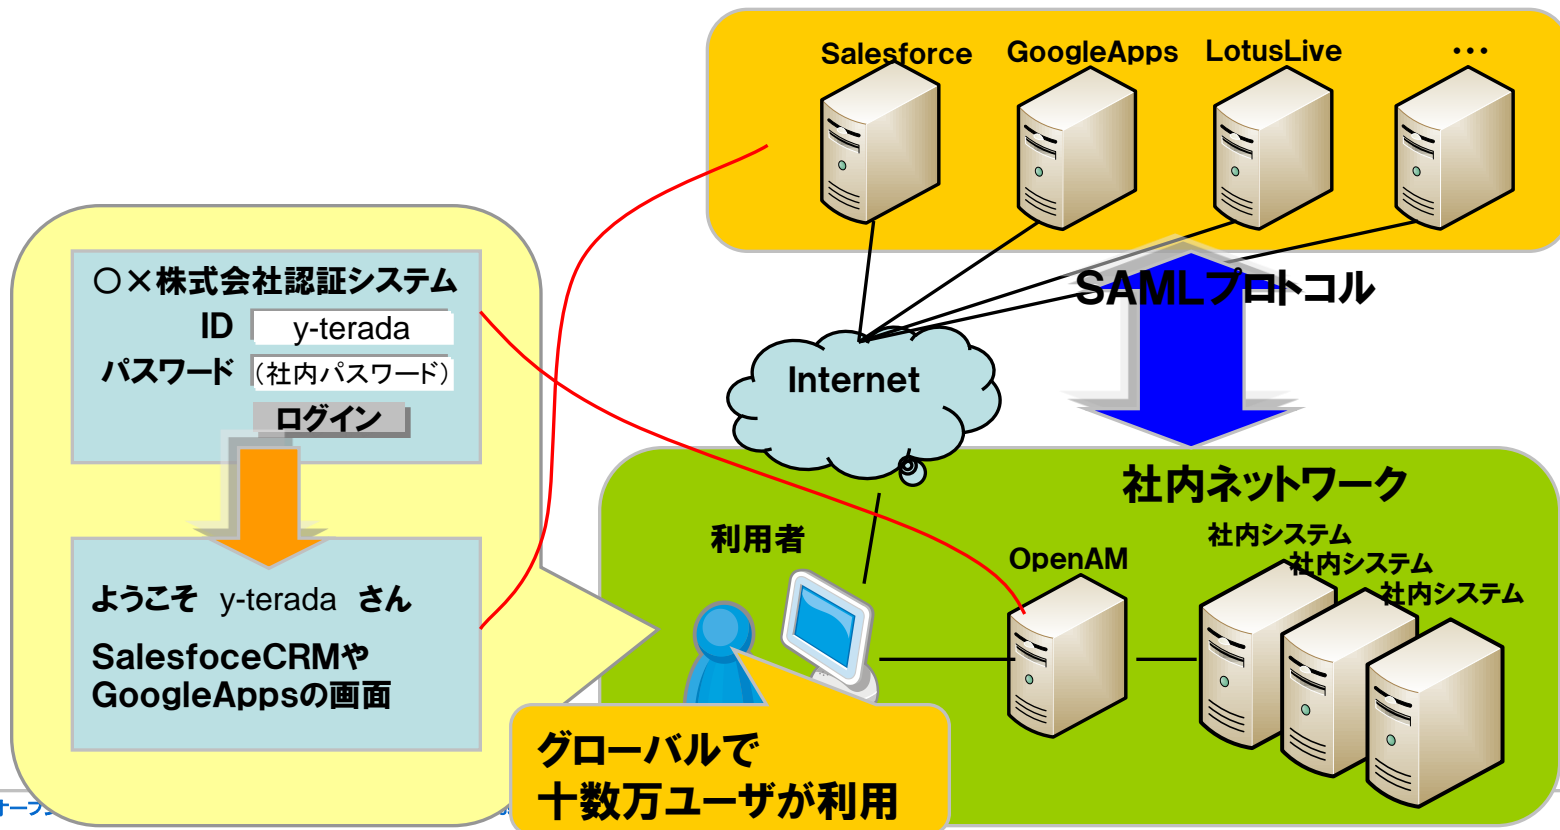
Salesforce GoogleApps LotusLive …

○×株式会社認証システム
ID y-terada
パスワード (社内パスワード)
ログイン

ようこそ y-terada さん
SalesfoceCRMや GoogleAppsの画面

SAMLプロトコル

Internet

社内ネットワーク

利用者

OpenAM

社内システム
社内システム
社内システム

グローバルで
十数万ユーザが利用

オープ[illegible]